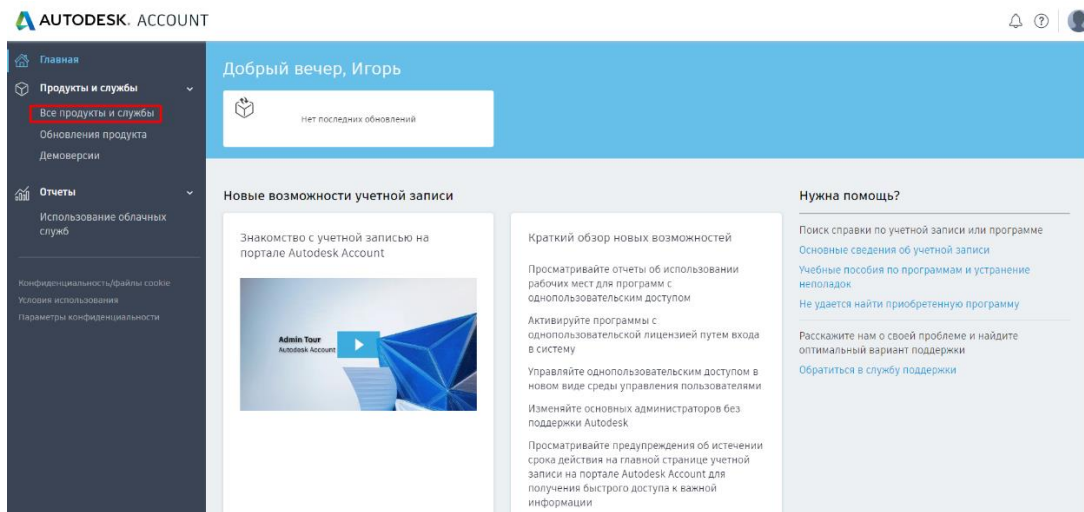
AUTODESK. ACCOUNT

Главная
Продукты и службы
Все продукты и службы
Обновления продукта
Демоверсии
Отчеты
Использование облачных служб

Конфиденциальность/файлы cookie
Условия использования
Параметры конфиденциальности

Добрый вечер, Игорь

Нет последних обновлений

Новые возможности учетной записи

Знакомство с учетной записью на портале Autodesk Account

Admin Tour
Autodesk Account

Краткий обзор новых возможностей

Просматривайте отчеты об использовании рабочих мест для программ с однопользовательским доступом

Активируйте программы с однопользовательской лицензией путем входа в систему

Управляйте однопользовательским доступом в новом виде среды управления пользователями

Изменяйте основных администраторов без поддержки Autodesk

Просматривайте предупреждения об истечении срока действия на главной странице учетной записи на портале Autodesk Account для получения быстрого доступа к важной информации

Нужна помощь?

Поиск справки по учетной записи или программе
Основные сведения об учетной записи
Учебные пособия по программам и устранение неполадок
Не удается найти приобретенную программу

Расскажите нам о своей проблеме и найдите оптимальный вариант поддержки
Обратиться в службу поддержки